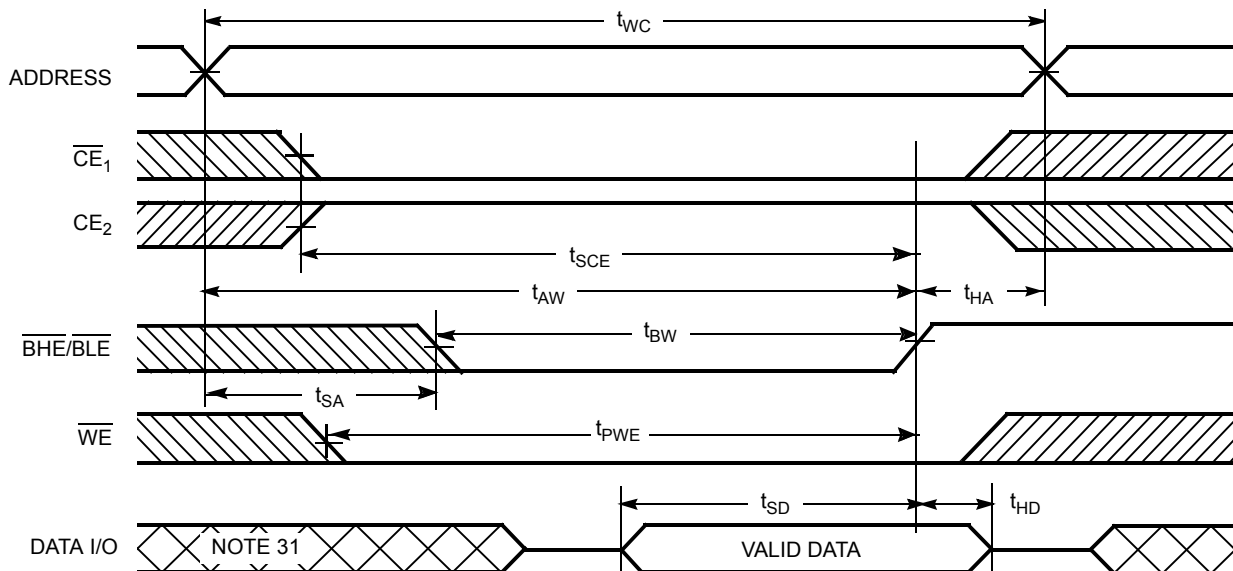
$t_{WC}$

ADDRESS

$\overline{CE}_1$

$CE_2$

$t_{SCE}$

$t_{AW}$

$t_{HA}$

$\overline{BHE}/\overline{BLE}$

$t_{BW}$

$t_{SA}$

$\overline{WE}$

$t_{PWE}$

$t_{SD}$

$t_{HD}$

DATA I/O

NOTE 31

VALID DATA